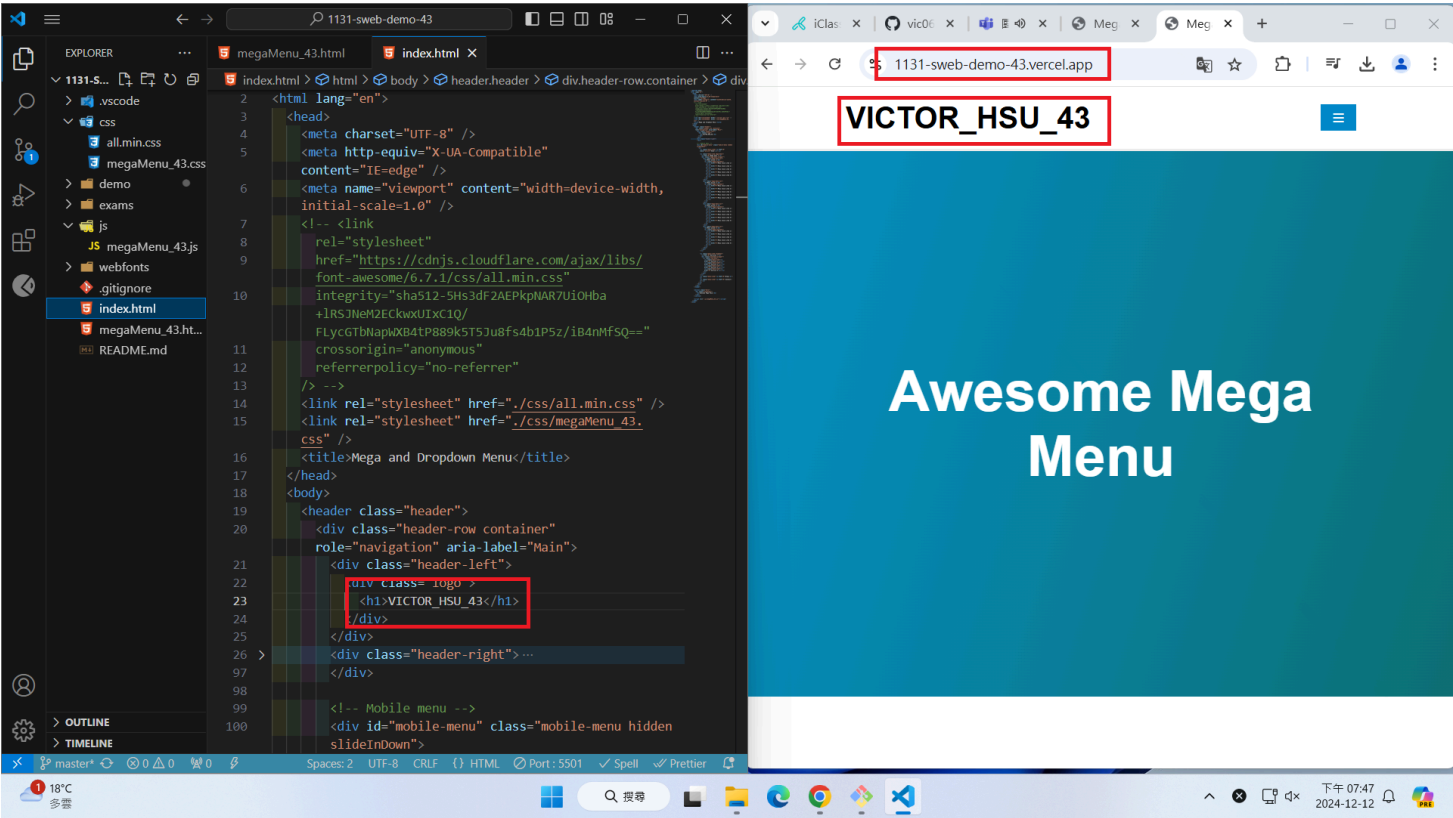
1131-sweb-demo-43

EXPLORER ...
1131-S...
.vscode
css
all.min.css
megaMenu_43.css
demo
exams
js
JS megaMenu_43.js
webfonts
.gitignore
index.html
megaMenu_43.ht...
README.md

megaMenu_43.html
index.html ×

index.html > html > body > header.header > div.header-row.container > div

2 <html lang="en">
3 <head>
4 <meta charset="UTF-8" />
5 <meta http-equiv="X-UA-Compatible" content="IE=edge" />
6 <meta name="viewport" content="width=device-width, initial-scale=1.0" />
7 <!-- <link
8 rel="stylesheet"
9 href="https://cdnjs.cloudflare.com/ajax/libs/font-awesome/6.7.1/css/all.min.css"
10 integrity="sha512-5Hs3dF2AEPkpNAR7UiOHba+lRSJNeM2ECkwxUIxC1Q/FLycGTbNapWXB4tP889k5T5Ju8fs4b1P5z/iB4nMfSQ=="
11 crossorigin="anonymous"
12 referrerpolicy="no-referrer"
13 /> -->
14 <link rel="stylesheet" href="./css/all.min.css" />
15 <link rel="stylesheet" href="./css/megaMenu_43.css" />
16 <title>Mega and Dropdown Menu</title>
17 </head>
18 <body>
19 <header class="header">
20 <div class="header-row container" role="navigation" aria-label="Main">
21 <div class="header-left">
22 <div class="logo">
23 <h1>VICTOR_HSU_43</h1>
24 </div>
25 </div>
26 <div class="header-right">···
97 </div>
98
99 <!-- Mobile menu -->
100 <div id="mobile-menu" class="mobile-menu hidden slideInDown">

OUTLINE
TIMELINE

master* ⊗0 ⚠0 ⚡0 Spaces: 2 UTF-8 CRLF {} HTML Port : 5501 ✓ Spell ✓ Prettier

iClas × vic0 × Meg × Meg ×
1131-sweb-demo-43.vercel.app

VICTOR_HSU_43

Awesome Mega Menu

18°C 多雲
搜尋
下午 07:47
2024-12-12